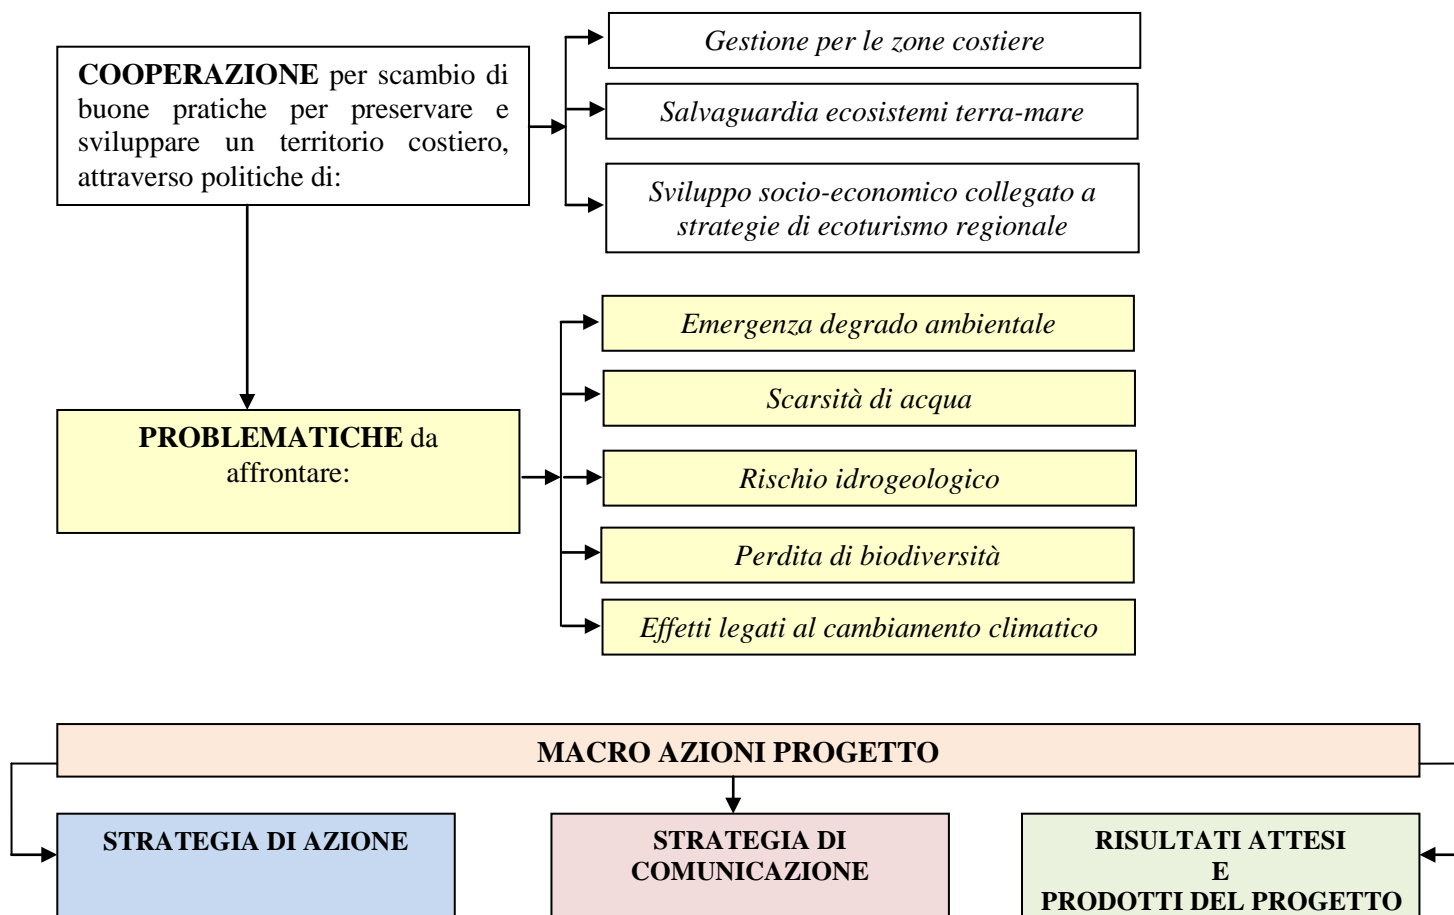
**COOPERAZIONE** per scambio di buone pratiche per preservare e sviluppare un territorio costiero, attraverso politiche di:

*Gestione per le zone costiere*

*Salvaguardia ecosistemi terra-mare*

*Sviluppo socio-economico collegato a strategie di ecoturismo regionale*

**PROBLEMATICHE** da affrontare:

*Emergenza degrado ambientale*

*Scarsità di acqua*

*Rischio idrogeologico*

*Perdita di biodiversità*

*Effetti legati al cambiamento climatico*

**MACRO AZIONI PROGETTO**

**STRATEGIA DI AZIONE**

**STRATEGIA DI COMUNICAZIONE**

**RISULTATI ATTESI E PRODOTTI DEL PROGETTO**